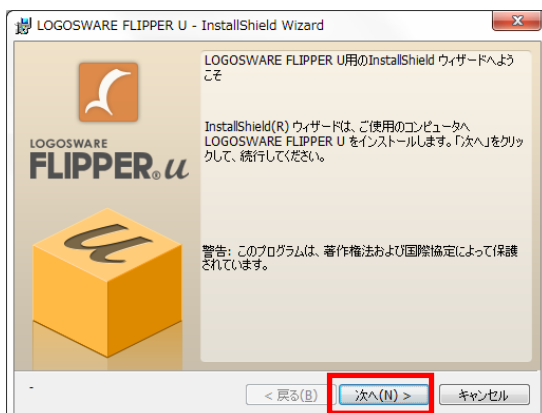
LOGOSWARE FLIPPER U - InstallShield Wizard

LOGOSWARE
FLIPPER®u

LOGOSWARE FLIPPER U用のInstallShield ウィザードへようこそ

InstallShield(R) ウィザードは、ご使用のコンピュータへ LOGOSWARE FLIPPER U をインストールします。「次へ」をクリックして、続行してください。

警告: このプログラムは、著作権法および国際協定によって保護されています。

< 戻る(B)
次へ(N) >
キャンセル